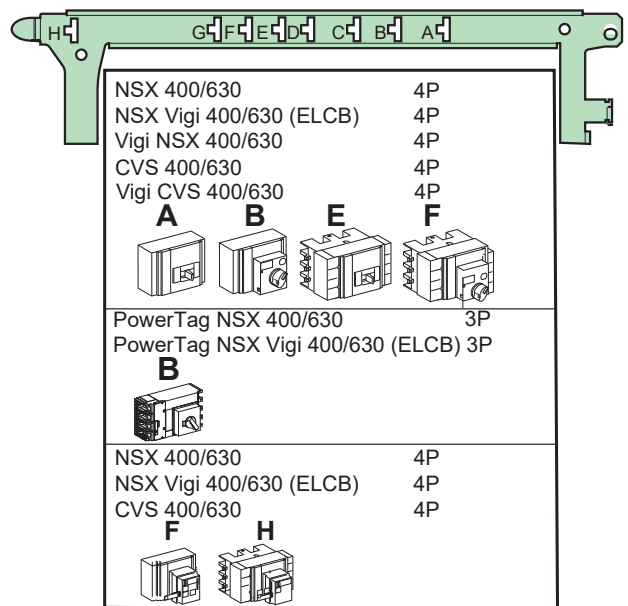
H G F E D C B A

NSX 400/630 4P
NSX Vigi 400/630 (ELCB) 4P
Vigi NSX 400/630 4P
CVS 400/630 4P
Vigi CVS 400/630 4P

A B E F

PowerTag NSX 400/630 3P
PowerTag NSX Vigi 400/630 (ELCB) 3P

B

NSX 400/630 4P
NSX Vigi 400/630 (ELCB) 4P
CVS 400/630 4P

F H